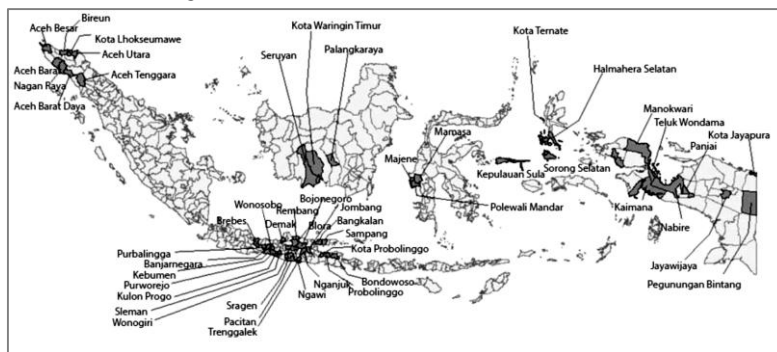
Aceh Besar
Bireun
Kota Lhokseumawe
Aceh Utara
Aceh Barat
Nagan Raya
Aceh Tenggara
Aceh Barat Daya
Kota Waringin Timur
Seruyan
Palangkaraya
Kota Ternate
Halmahera Selatan
Manokwari
Teluk Wondama
Kota Jayapura
Paniai
Mamasa
Majene
Kepulauan Sula
Sorong Selatan
Polewali Mandar
Kaimana
Nabire
Jayawijaya
Pegunungan Bintang
Wonosobo
Bojonegoro
Rembang
Jombang
Brebes
Demak
Blora
Bangkalan
Sampang
Kota Probolinggo
Purbalingga
Banjarnegara
Kebumen
Purworejo
Kulon Progo
Sleman
Wonogiri
Sragen
Pacitan
Trenggalek
Ngawi
Nganjuk
Bondowoso
Probolinggo